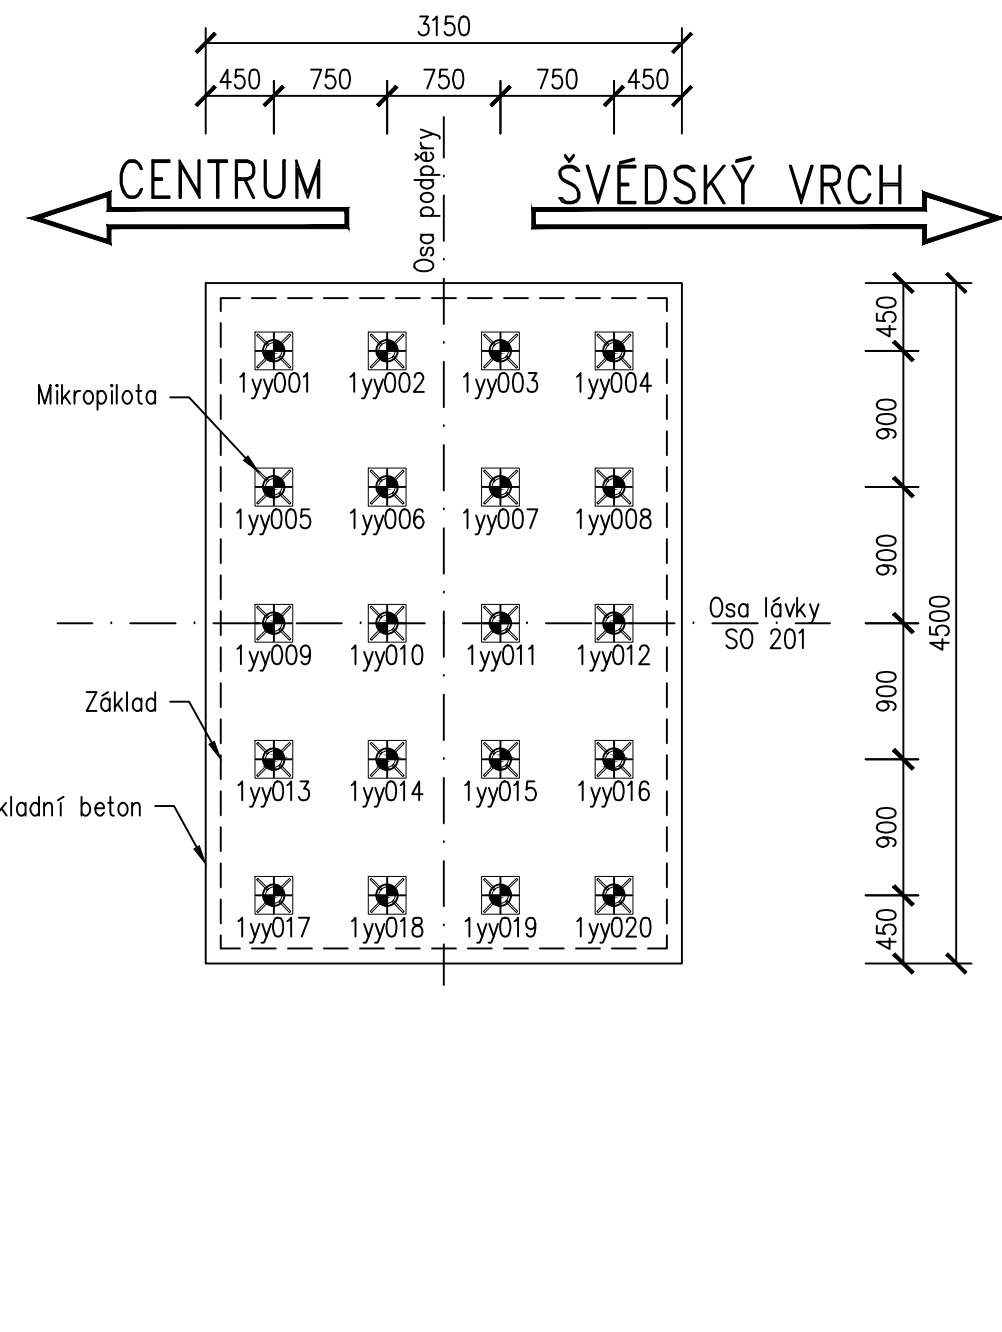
3150
450 750 750 750 450

CENTRUM

Osa podpěry

ŠVÉDSKÝ VRCH

Mikropilota

1yy001 1yy002 1yy003 1yy004
1yy005 1yy006 1yy007 1yy008
1yy009 1yy010 1yy011 1yy012
1yy013 1yy014 1yy015 1yy016
1yy017 1yy018 1yy019 1yy020

Osa lávky
SO 201

Základ

kladní beton

450
900
900
900
900
450
4500